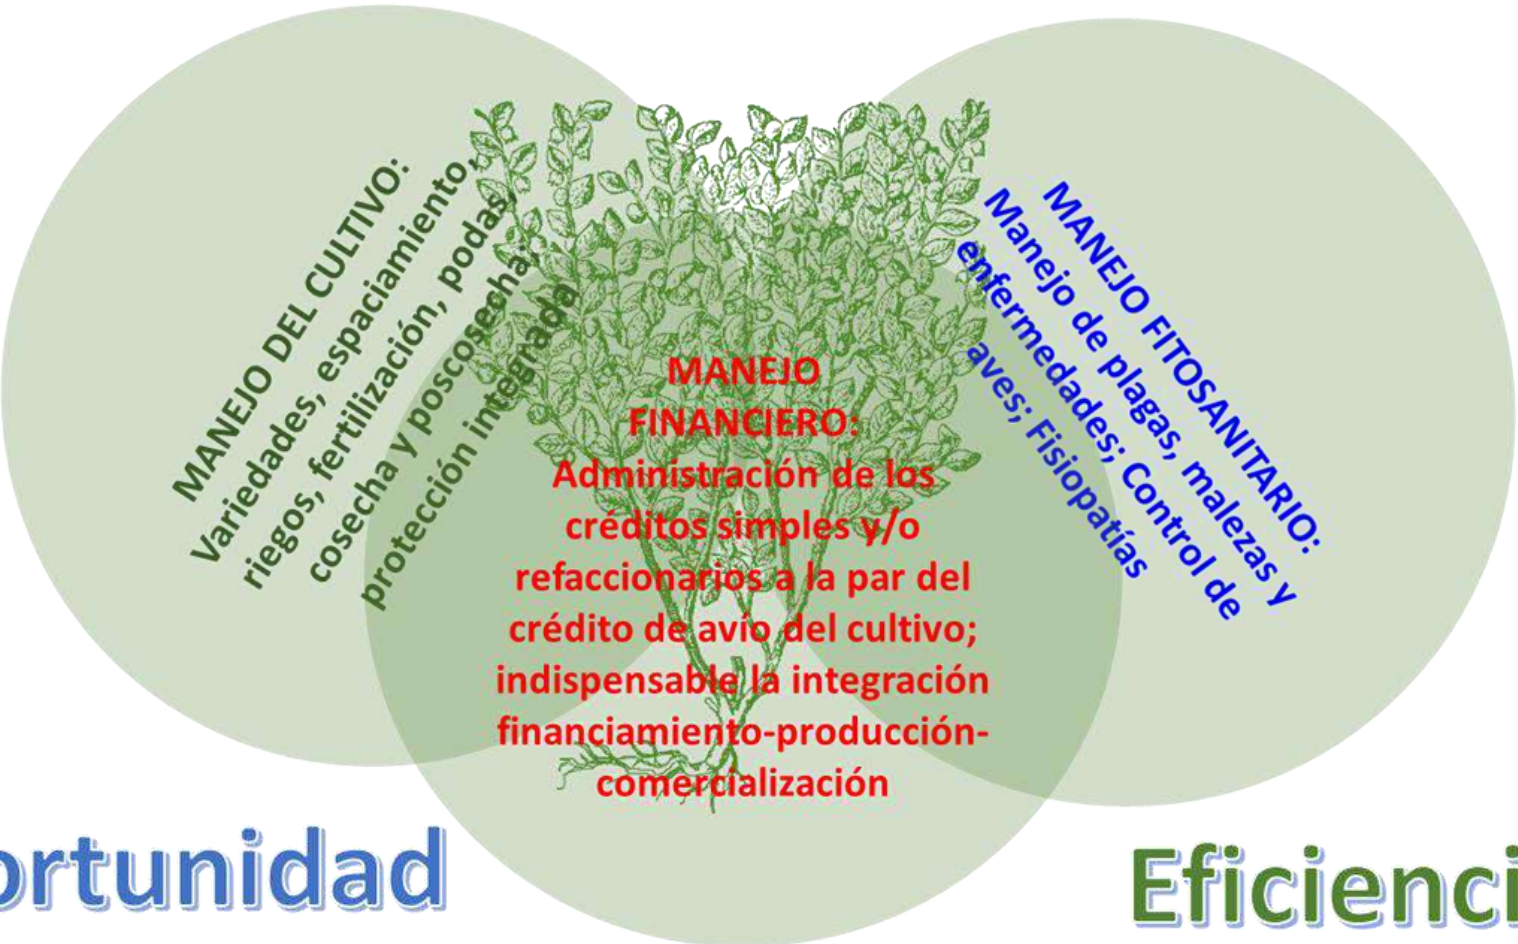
MANEJO DEL CULTIVO: Variedades, espaciamiento, riegos, fertilización, podas, cosecha y poscosecha; protección integrada

MANEJO FITOSANITARIO: Manejo de plagas, malezas y enfermedades; Control de aves; Fisiopatías

MANEJO FINANCIERO: Administración de los créditos simples y/o refaccionarios a la par del crédito de avío del cultivo; indispensable la integración financiamiento-producción-comercialización

ortunidad

Eficienci